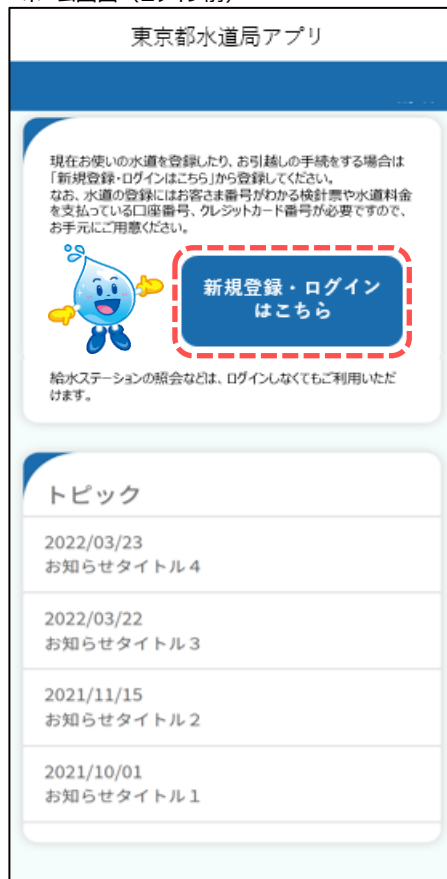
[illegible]

東京都水道局アプリ

現在お使いの水道を登録したり、お引越しの手続をする場合は「新規登録・ログインはこちら」から登録してください。
なお、水道の登録にはお客さま番号がわかる検針票や水道料金を支払っている口座番号、クレジットカード番号が必要ですので、お手元にご用意ください。

新規登録・ログインはこちら

給水ステーションの照会などは、ログインしなくてもご利用いただけます。

トピック

2022/03/23
お知らせタイトル4

2022/03/22
お知らせタイトル3

2021/11/15
お知らせタイトル2

2021/10/01
お知らせタイトル1